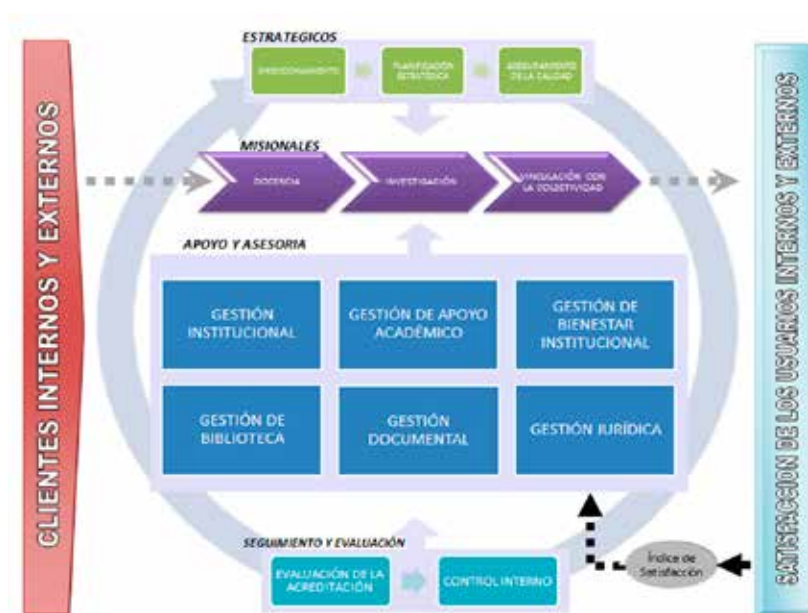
CLIENTES INTERNOS Y EXTERNOS

ESTRATEGICOS

DIRECCIONAMIENTO

PLANIFICACIÓN ESTRATÉGICA

ASEGURAMIENTO DE LA CALIDAD

MISIONALES

DOCENCIA

INVESTIGACIÓN

VINCULACIÓN CON LA COLECTIVIDAD

APOYO Y ASESORIA

GESTIÓN INSTITUCIONAL

GESTIÓN DE APOYO ACADÉMICO

GESTIÓN DE BIENESTAR INSTITUCIONAL

GESTIÓN DE BIBLIOTECA

GESTIÓN DOCUMENTAL

GESTIÓN JURÍDICA

SEGUIMIENTO Y EVALUACIÓN

EVALUACIÓN DE LA ACREDITACIÓN

CONTROL INTERNO

Índice de Satisfacción

SATISFACCION DE LOS USUARIOS INTERNOS Y EXTERNOS